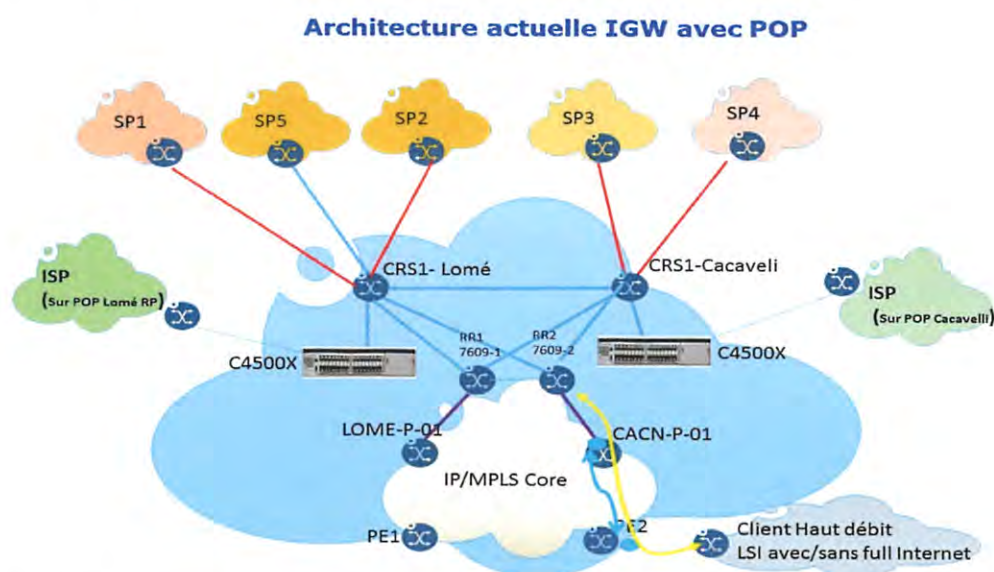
Architecture actuelle IGW avec POP

SP1

SP5

SP2

SP3

SP4

ISP
(Sur POP Lomé RP)

CRS1- Lomé

CRS1-Cacaveli

ISP
(Sur POP Cacavelli)

C4500X

RR1
7609-1

RR2
7609-2

C4500X

LOME-P-01

CACN-P-01

IP/MPLS Core

PE1

PE2

Client Haut débit
LSI avec/sans full Internet